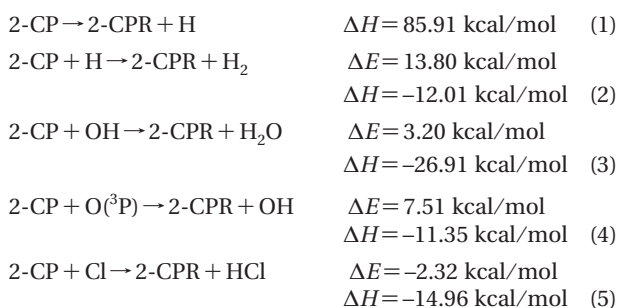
2-CP → 2-CPR + H  $\Delta H = 85.91$ kcal/mol  (1)

2-CP + H → 2-CPR + $H_2$  $\Delta E = 13.80$ kcal/mol
$\Delta H = -12.01$ kcal/mol  (2)

2-CP + OH → 2-CPR + $H_2O$  $\Delta E = 3.20$ kcal/mol
$\Delta H = -26.91$ kcal/mol  (3)

2-CP + O($^3$P) → 2-CPR + OH  $\Delta E = 7.51$ kcal/mol
$\Delta H = -11.35$ kcal/mol  (4)

2-CP + Cl → 2-CPR + HCl  $\Delta E = -2.32$ kcal/mol
$\Delta H = -14.96$ kcal/mol  (5)